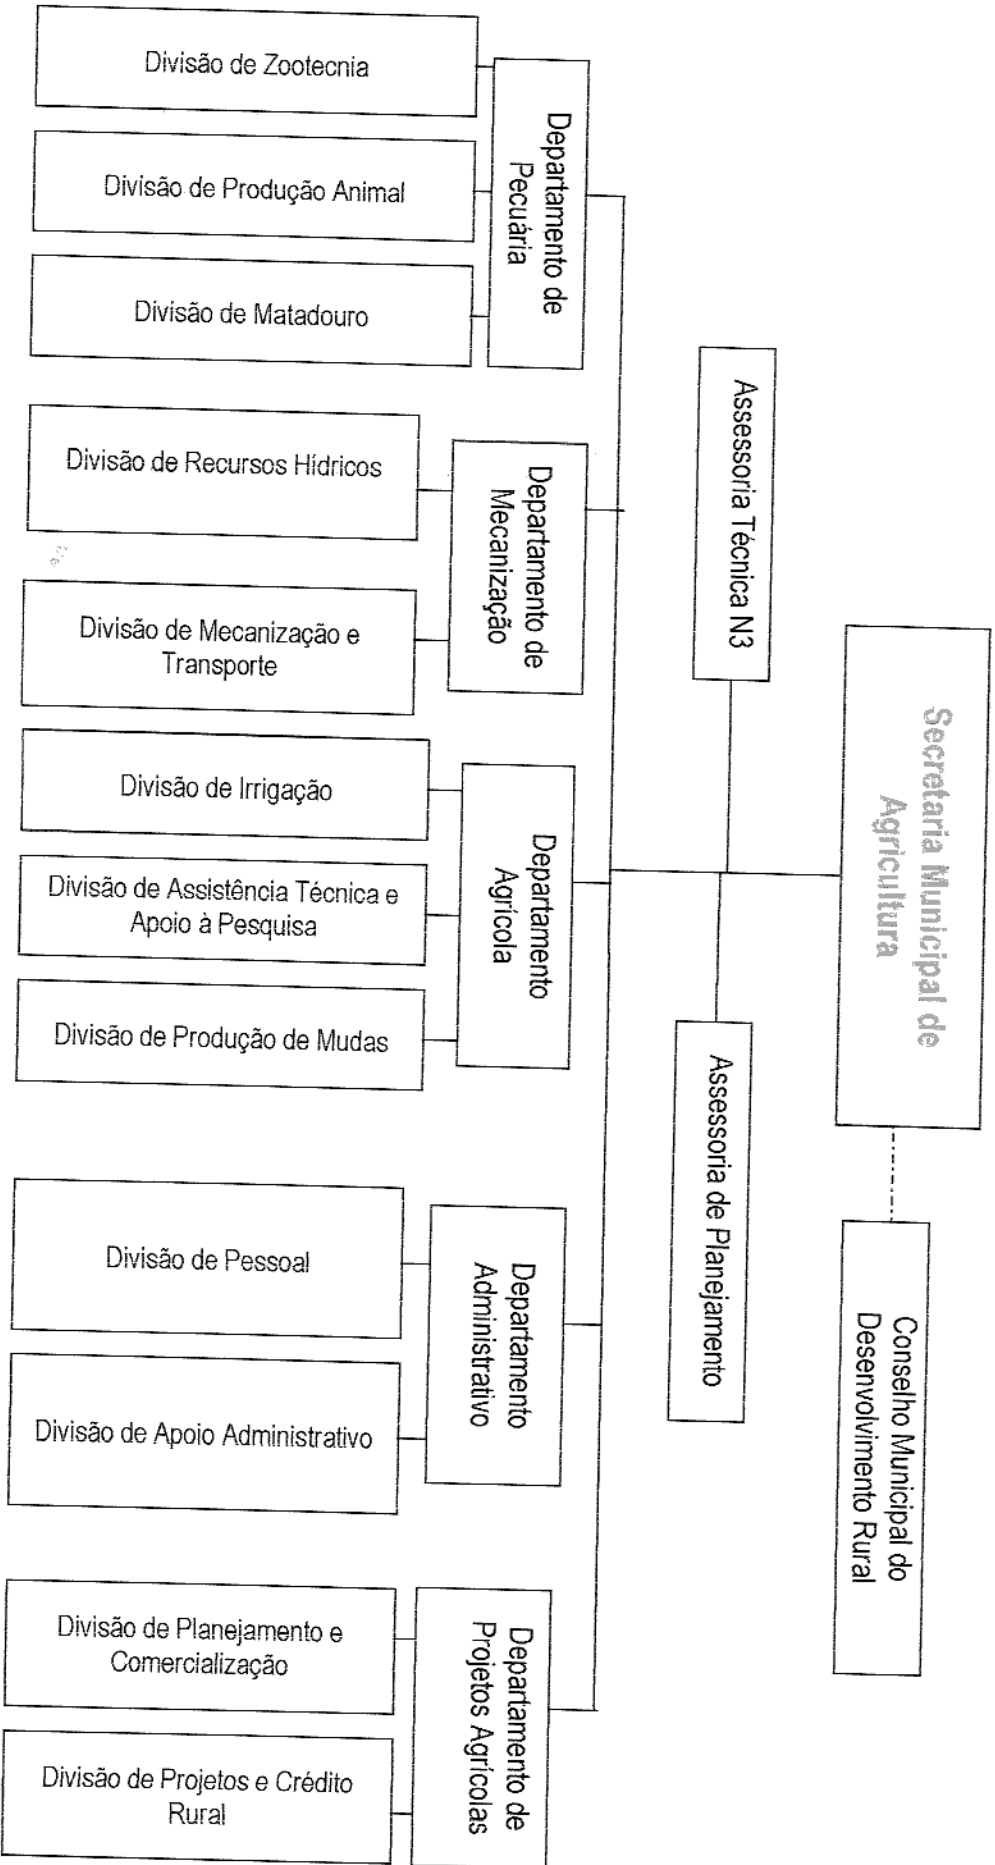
Secretaria Municipal de Agricultura

Conselho Municipal do Desenvolvimento Rural

Assessoria Técnica N3

Assessoria de Planejamento

Departamento de Pecuária

Divisão de Zootecnia

Divisão de Produção Animal

Divisão de Matadouro

Departamento de Mecanização

Divisão de Recursos Hídricos

Divisão de Mecanização e Transporte

Departamento Agrícola

Divisão de Irrigação

Divisão de Assistência Técnica e Apoio à Pesquisa

Divisão de Produção de Mudas

Departamento Administrativo

Divisão de Pessoal

Divisão de Apoio Administrativo

Departamento de Projetos Agrícolas

Divisão de Planejamento e Comercialização

Divisão de Projetos e Crédito Rural